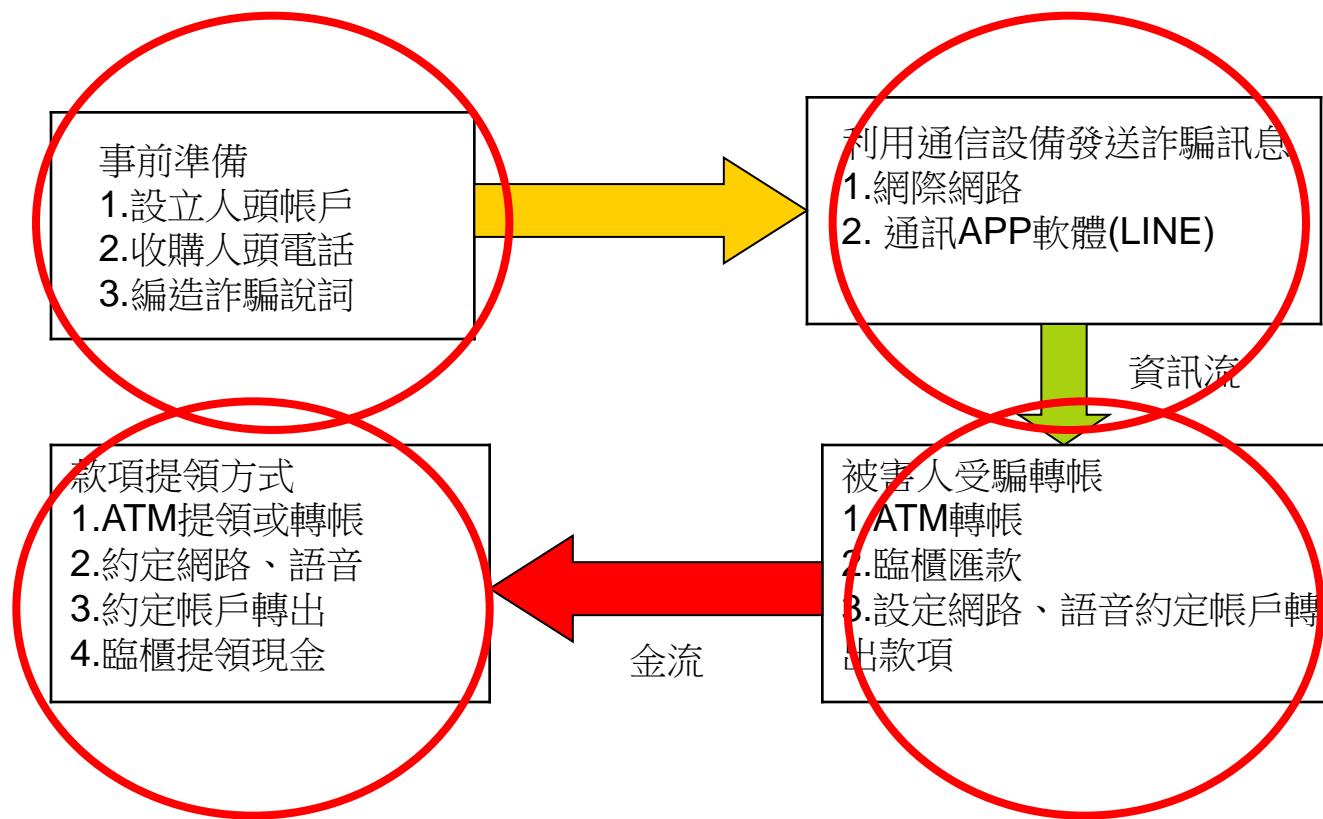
事前準備
1.設立人頭帳戶
2.收購人頭電話
3.編造詐騙說詞

利用通信設備發送詐騙訊息
1.網際網路
2. 通訊APP軟體(LINE)

資訊流

被害人受騙轉帳
1.ATM轉帳
2.臨櫃匯款
3.設定網路、語音約定帳戶轉出款項

金流

款項提領方式
1.ATM提領或轉帳
2.約定網路、語音
3.約定帳戶轉出
4.臨櫃提領現金